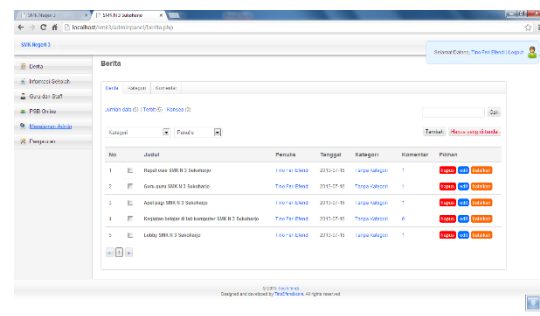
SMK Negeri 3 | SMK N 3 Sukoharjo

localhost/smk/admin/panel/berita.php

SMK Negeri 3

Selamat Datang, Tino Fen Effendi | Logout

Berita

Informasi Sekolah

Guru dan Staff

PSB Online

Manajemen Admin

Pengaturan

Berita

Berita | Kategori | Komentar

Jumlah data (5) | Terbit (5) | Konsep (0)

Cari

Kategori | Penulis

Tambah | Hapus yang ditandai

| No | Judul | Penulis | Tanggal | Kategori | Komentar | Pilihan |
|---|---|---|---|---|---|---|
| 1 | Rapat siswa SMK N 3 Sukoharjo | Tino Fen Effendi | 2013-07-16 | Tanpa Kategori | 1 | hapus edit tidaktan |
| 2 | Guru-guru SMK N 3 Sukoharjo | Tino Fen Effendi | 2013-07-16 | Tanpa Kategori | 1 | hapus edit tidaktan |
| 3 | Apel pagi SMK N 3 Sukoharjo | Tino Fen Effendi | 2013-07-16 | Tanpa Kategori | 1 | hapus edit tidaktan |
| 4 | Kegiatan belajar di lab komputer SMK N 3 Sukoharjo | Tino Fen Effendi | 2013-07-16 | Tanpa Kategori | 0 | hapus edit tidaktan |
| 5 | Lobby SMK N 3 Sukoharjo | Tino Fen Effendi | 2013-07-16 | Tanpa Kategori | 1 | hapus edit tidaktan |

1

© 2013 Sekolahku
Designed and developed by TinoEffendi.com. All rights reserved.